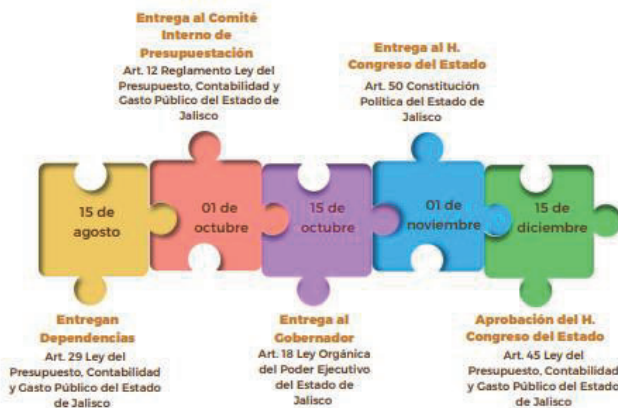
Entrega al Comité Interno de Presupuestación
Art. 12 Reglamento Ley del Presupuesto, Contabilidad y Gasto Público del Estado de Jalisco

Entrega al H. Congreso del Estado
Art. 50 Constitución Política del Estado de Jalisco

15 de agosto

01 de octubre

15 de octubre

01 de noviembre

15 de diciembre

Entregan Dependencias
Art. 29 Ley del Presupuesto, Contabilidad y Gasto Público del Estado de Jalisco

Entrega al Gobernador
Art. 18 Ley Orgánica del Poder Ejecutivo del Estado de Jalisco

Aprobación del H. Congreso del Estado
Art. 45 Ley del Presupuesto, Contabilidad y Gasto Público del Estado de Jalisco